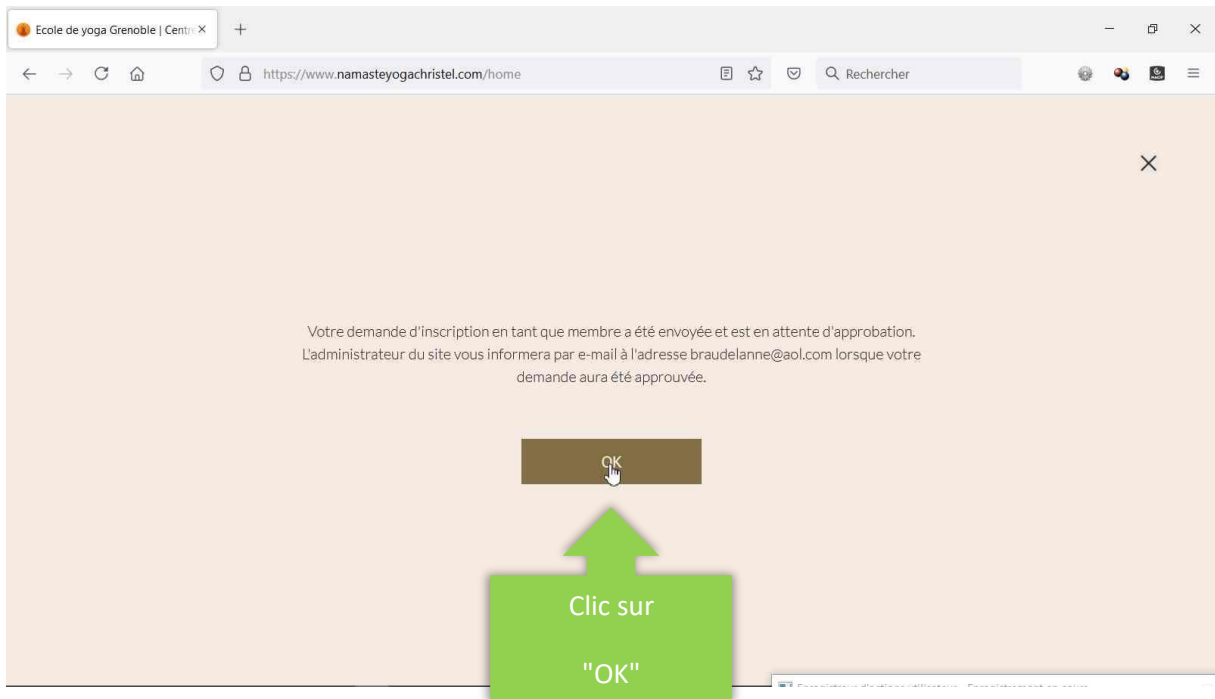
Ecole de yoga Grenoble | Centr ×

+

https://www.namasteyogachristel.com/home

Rechercher

×

Votre demande d'inscription en tant que membre a été envoyée et est en attente d'approbation. L'administrateur du site vous informera par e-mail à l'adresse braudelanne@aol.com lorsque votre demande aura été approuvée.

OK

Clic sur

"OK"

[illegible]